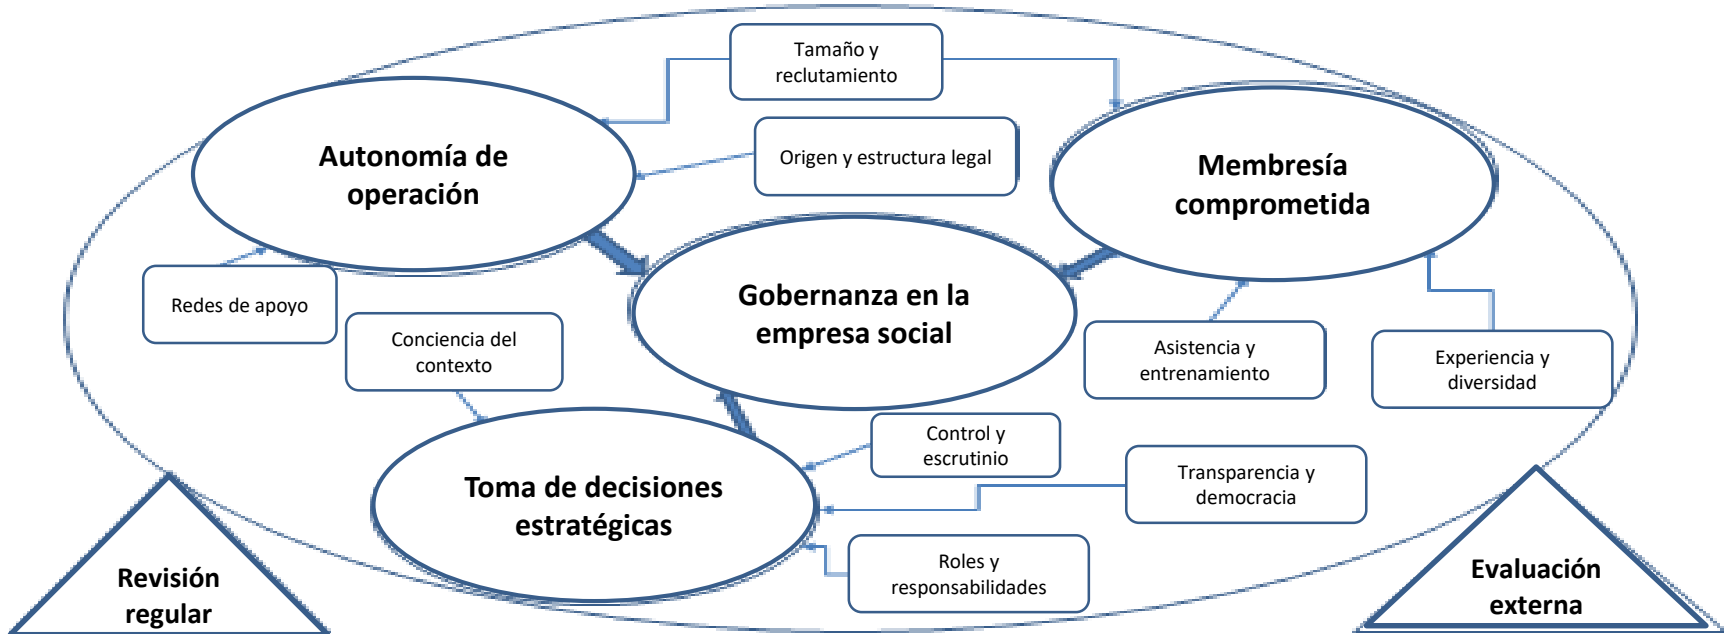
Tamaño y reclutamiento

Autonomía de operación

Origen y estructura legal

Membresía comprometida

Gobernanza en la empresa social

Redes de apoyo

Conciencia del contexto

Asistencia y entrenamiento

Experiencia y diversidad

Control y escrutinio

Toma de decisiones estratégicas

Transparencia y democracia

Roles y responsabilidades

Revisión regular

Evaluación externa